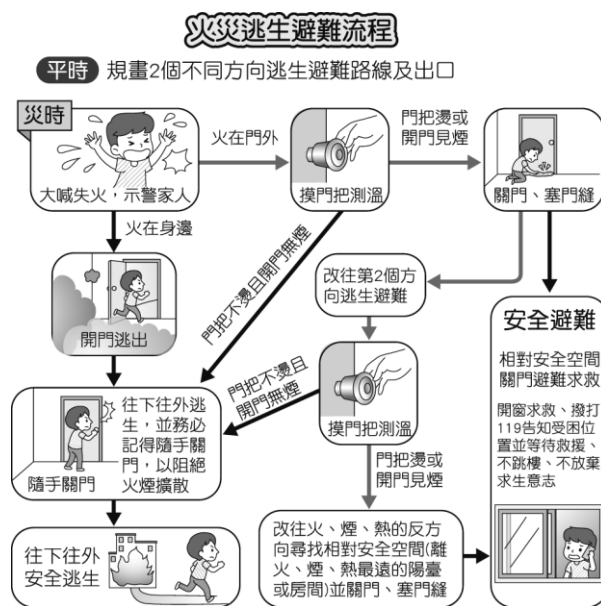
火災逃生避難流程

平時 規畫2個不同方向逃生避難路線及出口

災時

大喊失火，示警家人

火在門外

摸門把測溫

門把燙或開門見煙

關門、塞門縫

火在身邊

開門逃出

門把不燙且開門無煙

改往第2個方向逃生避難

安全避難

相對安全空間關門避難求救

開窗求救、撥打119告知受困位置並等待救援、不跳樓、不放棄求生意志

門把不燙且開門無煙

摸門把測溫

往下往外逃生，並務必記得隨手關門，以阻絕火煙擴散

隨手關門

門把燙或開門見煙

往下往外安全逃生

改往火、煙、熱的反方向尋找相對安全空間(離火、煙、熱最遠的陽臺或房間)並關門、塞門縫